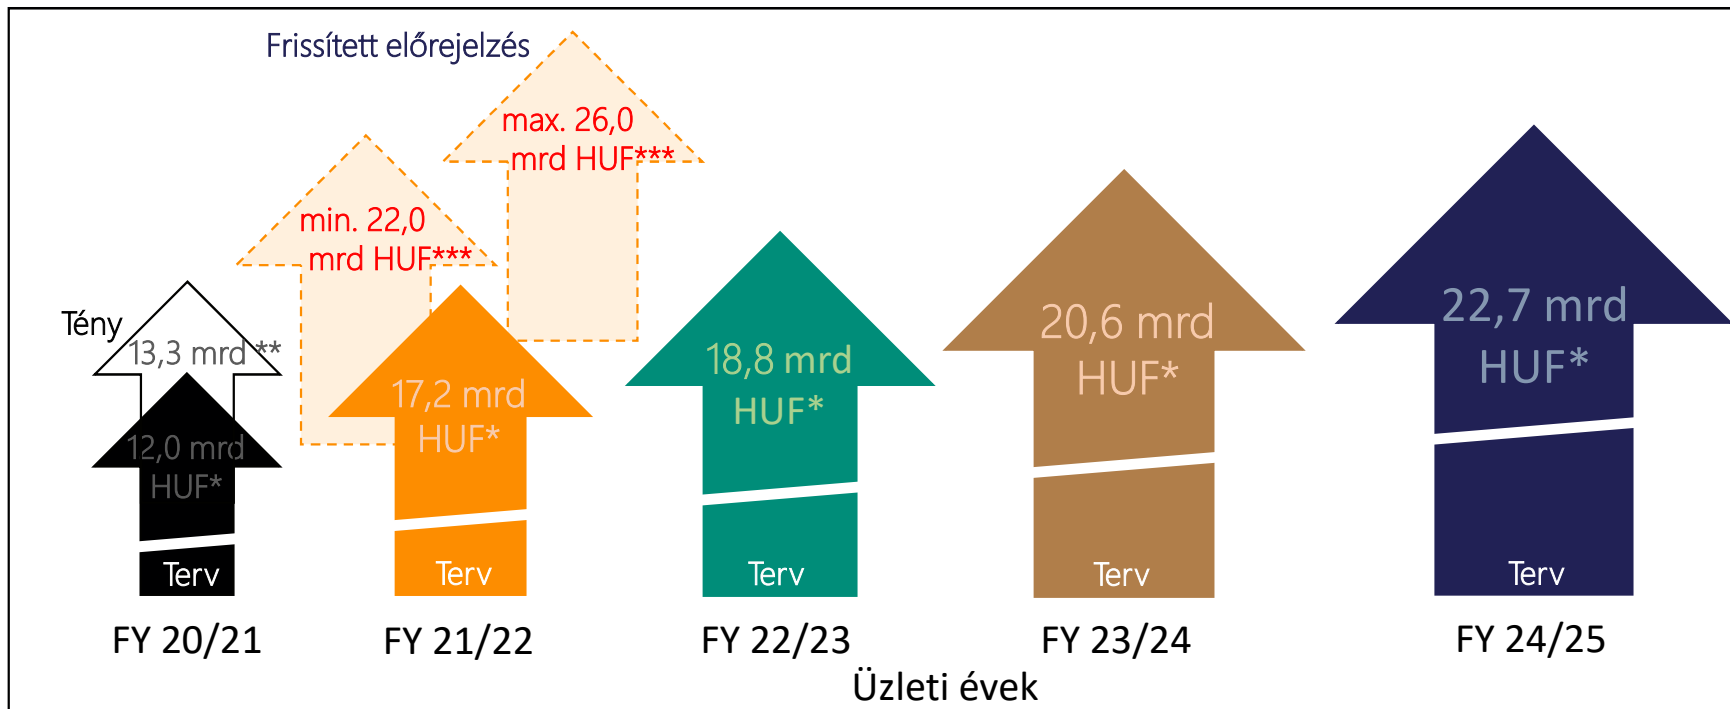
Frissített előrejelzés

max. 26,0 mrd HUF***

min. 22,0 mrd HUF***

Tény

13,3 mrd **

12,0 mrd HUF*

Terv

17,2 mrd HUF*

Terv

18,8 mrd HUF*

Terv

20,6 mrd HUF*

Terv

22,7 mrd HUF*

Terv

FY 20/21

FY 21/22

FY 22/23

FY 23/24

FY 24/25

Üzleti évek